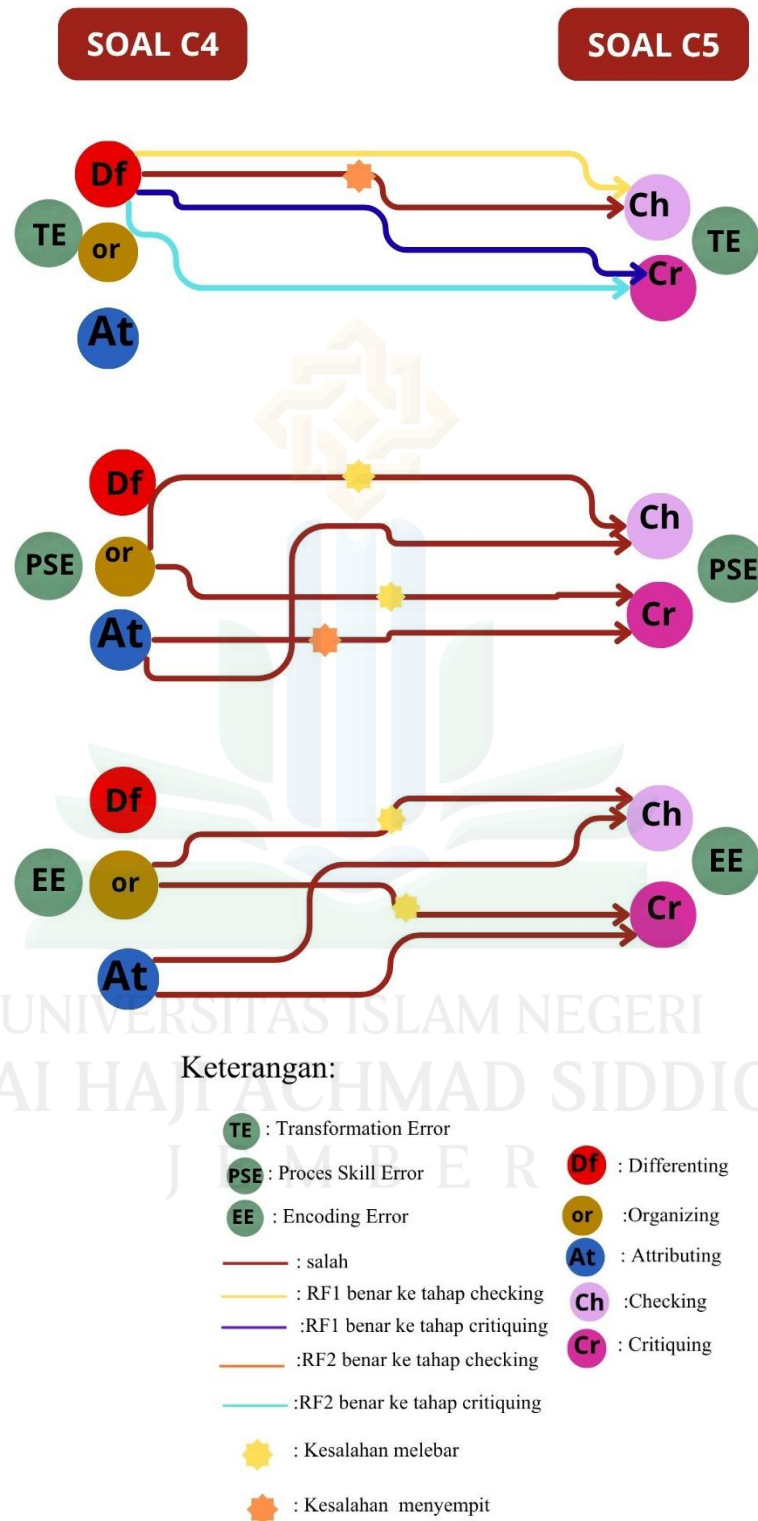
SOAL C4

SOAL C5

Df
TE
or
At
Ch
TE
Cr

Df
PSE
or
At
Ch
PSE
Cr

Df
EE
or
At
Ch
EE
Cr

UNIVERSITAS ISLAM NEGERI
KIAI HAJI ACHMAD SIDDIQ
J E M B E R

Keterangan:

TE : Transformation Error
PSE : Proces Skill Error
EE : Encoding Error
: salah
: RF1 benar ke tahap checking
:RF1 benar ke tahap critiquing
:RF2 benar ke tahap checking
:RF2 benar ke tahap critiquing
: Kesalahan melebar
: Kesalahan menyempit

Df : Differenting
or :Organizing
At : Attributing
Ch :Checking
Cr : Critiquing